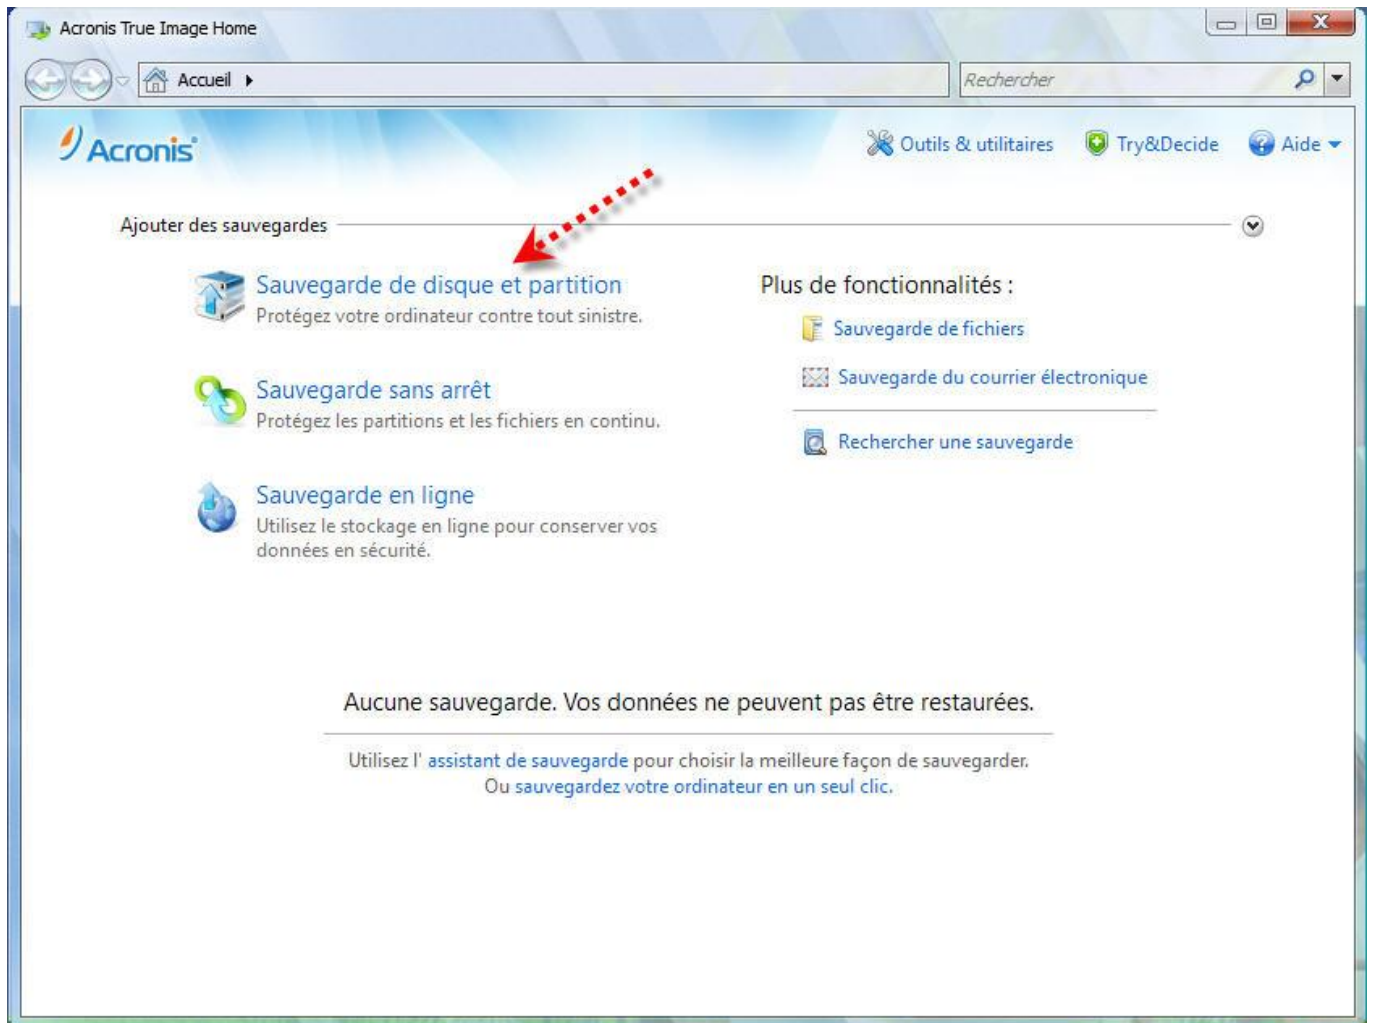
Acronis True Image Home

Accueil ▸

Rechercher

Acronis

Outils & utilitaires

Try&Decide

Aide

Ajouter des sauvegardes

Sauvegarde de disque et partition
Protégez votre ordinateur contre tout sinistre.

Sauvegarde sans arrêt
Protégez les partitions et les fichiers en continu.

Sauvegarde en ligne
Utilisez le stockage en ligne pour conserver vos données en sécurité.

Plus de fonctionnalités :

Sauvegarde de fichiers

Sauvegarde du courrier électronique

Rechercher une sauvegarde

Aucune sauvegarde. Vos données ne peuvent pas être restaurées.

Utilisez l' assistant de sauvegarde pour choisir la meilleure façon de sauvegarder.
Ou sauvegardez votre ordinateur en un seul clic.